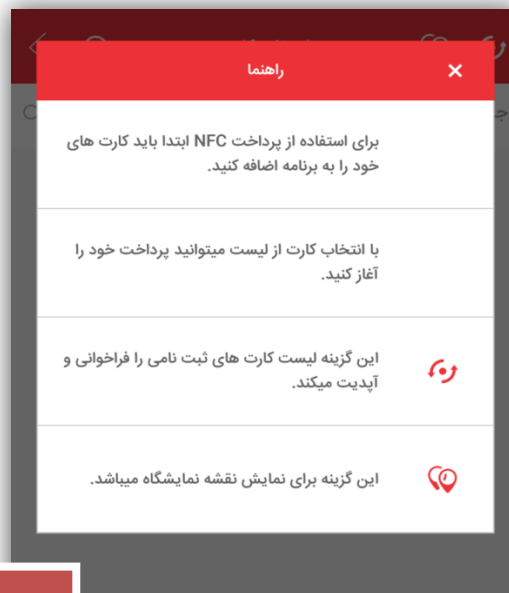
راهنما
×

برای استفاده از پرداخت NFC ابتدا باید کارت های خود را به برنامه اضافه کنید.

با انتخاب کارت از لیست میتوانید پرداخت خود را آغاز کنید.

این گزینه لیست کارت های ثبت نامی را فراخوانی و آپدیت میکند.

این گزینه برای نمایش نقشه نمایشگاه میباشد.